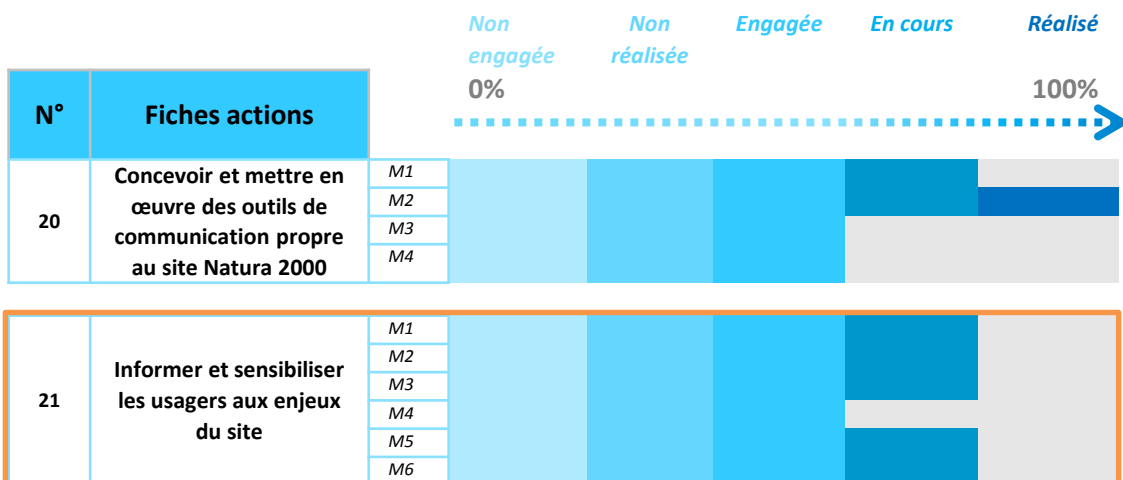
Non engagée | Non réalisée | Engagée | En cours | Réalisé

0% | 100%

| N° | Fiches actions | |
|---|---|---|
| 20 | Concevoir et mettre en œuvre des outils de communication propre au site Natura 2000 | M1 |
| | | M2 |
| | | M3 |
| | | M4 |
| 21 | Informer et sensibiliser les usagers aux enjeux du site | M1 |
| | | M2 |
| | | M3 |
| | | M4 |
| | | M5 |
| | | M6 |